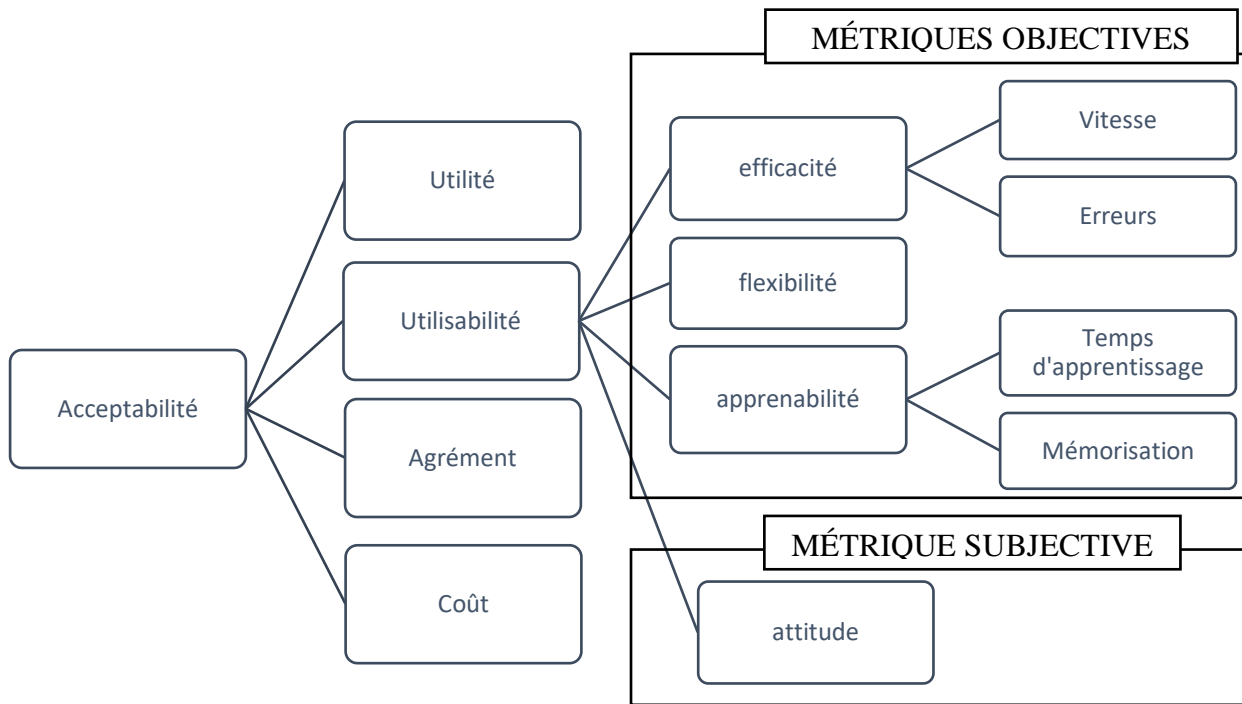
MÉTRIQUES OBJECTIVES

Acceptabilité

Utilité

Utilisabilité

Agrément

Coût

efficacité

flexibilité

apprenabilité

Vitesse

Erreurs

Temps d'apprentissage

Mémorisation

MÉTRIQUE SUBJECTIVE

attitude